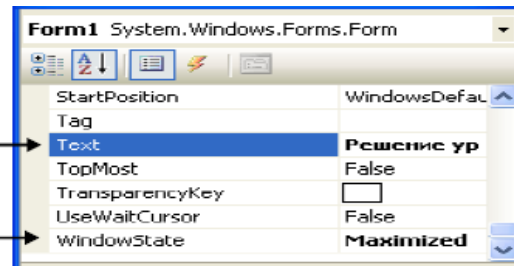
Form1 System.Windows.Forms.Form

| | |
|---|---|
| StartPosition | WindowsDefau |
| Tag | |
| Text | Решение ур |
| TopMost | False |
| TransparencyKey | |
| UseWaitCursor | False |
| WindowState | Maximized |